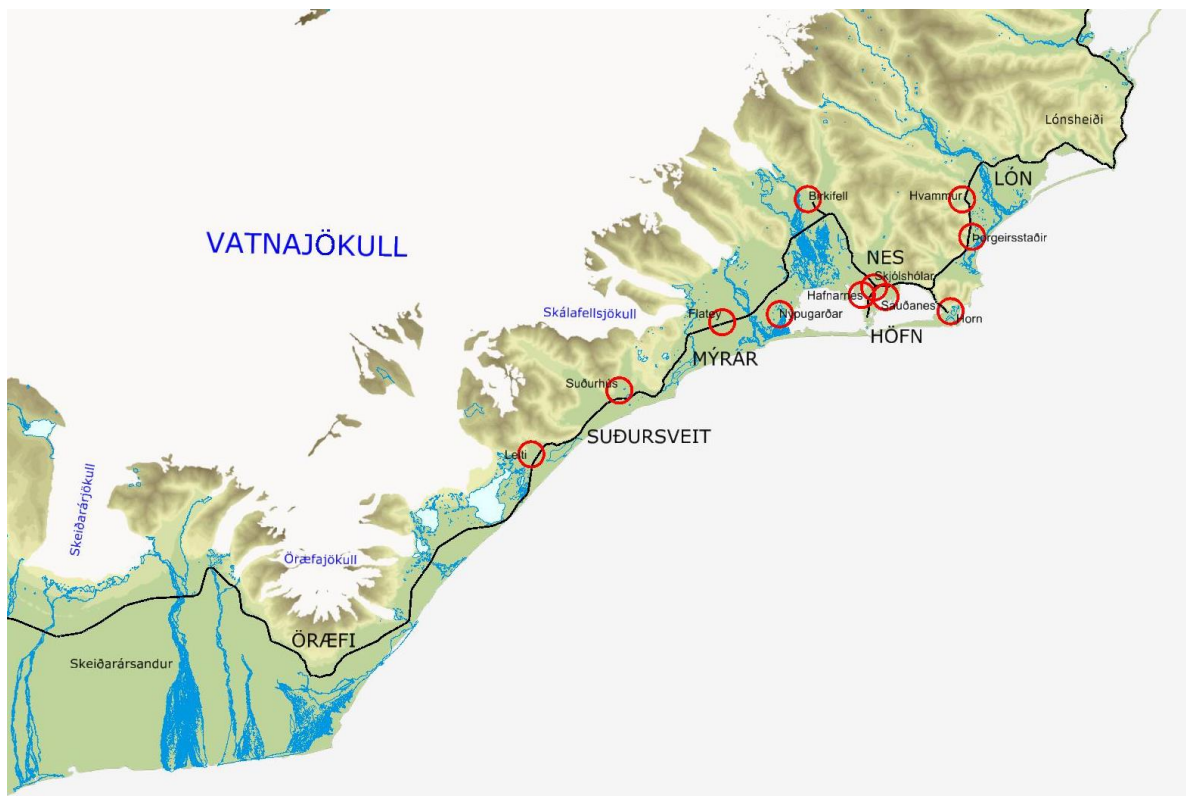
Lónsheiði

LÓN

Hvammur

Birkifell

Þorgeirsstaðir

VATNAJÖKULL

NES

Skjólshólar

Hafnarnes

Sauðanes

Horn

Skálafellsjökull

Flatey

Nýpugarðar

HÖFN

MÝRAR

Suðurhús

SUÐURSVEIT

Leiti

Skeiðarárjökull

Öræfajökull

ÖRÆFI

Skeiðarársandur